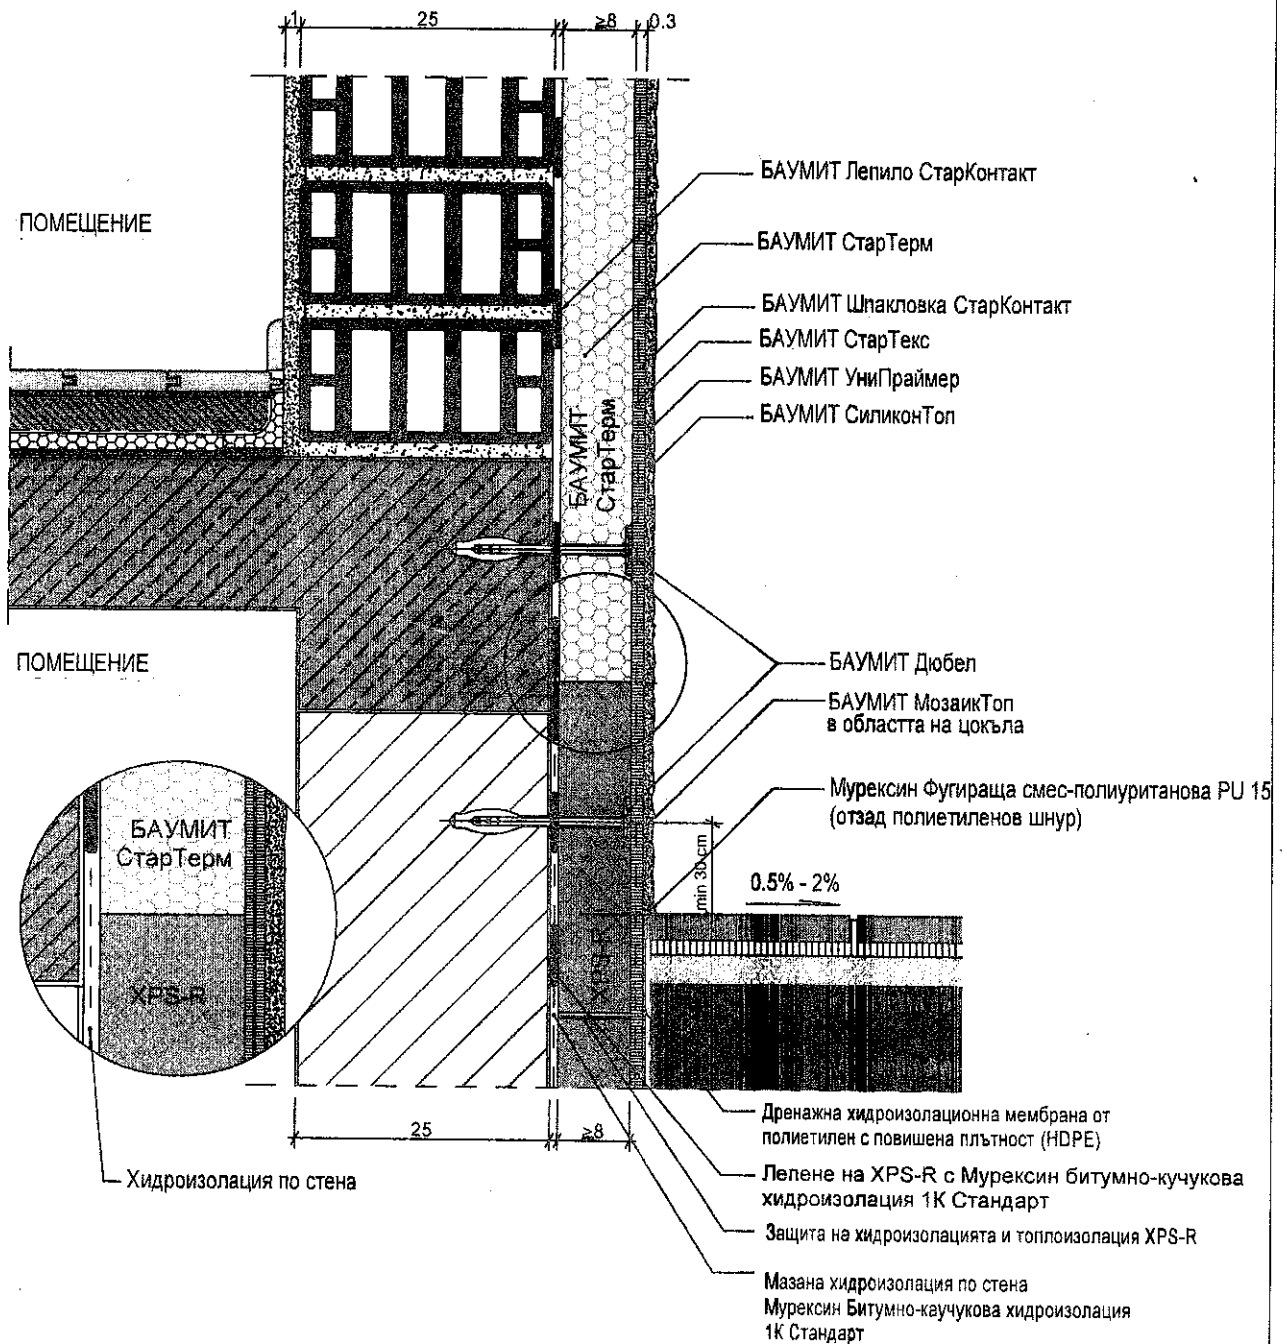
1
25
≥8
0.3

БАУМИТ Лепило СтарКонтакт

ПОМЕЩЕНИЕ

БАУМИТ СтарТерм

БАУМИТ Шпакловка СтарКонтакт

БАУМИТ СтарТекс

БАУМИТ УниПраймер

БАУМИТ СиликонТоп

БАУМИТ СтарТерм

ПОМЕЩЕНИЕ

БАУМИТ Дюбел

БАУМИТ МозаикТоп в областта на цокъла

Мурексин Фугираща смес-полиуританова PU 15 (отзад полиетиленов шнур)

БАУМИТ СтарТерм

min 30 cm

0.5% - 2%

XPS-R

XPS-R

25
≥8

Дренажна хидроизолационна мембрана от полиетилен с повишена плътност (HDPE)

Хидроизолация по стена

Лепене на XPS-R с Мурексин битумно-кучукова хидроизолация 1К Стандарт

Защита на хидроизолацията и топлоизолация XPS-R

Мазана хидроизолация по стена
Мурексин Битумно-каучукова хидроизолация
1К Стандарт